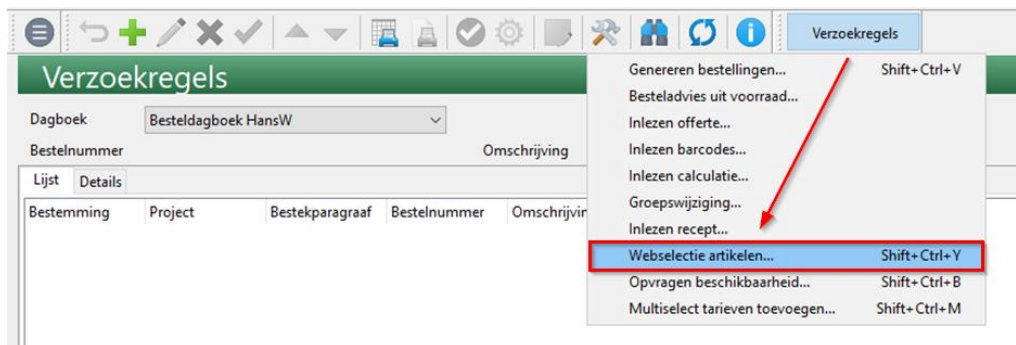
Verzoekregels

Verzoekregels

Dagboek Besteldagboek HansW

Bestelnummer

Omschrijving

Lijst Details

| Bestemming | Project | Bestekparagraaf | Bestelnummer | Omschrijvin |
|---|---|---|---|---|

Genereren bestellingen... Shift+Ctrl+V
Besteladvies uit voorraad...
Inlezen offerte...
Inlezen barcodes...
Inlezen calculatie...
Groepswijziging...
Inlezen recept...
Webselectie artikelen... Shift+Ctrl+Y
Opvragen beschikbaarheid... Shift+Ctrl+B
Multiselect tarieven toevoegen... Shift+Ctrl+M